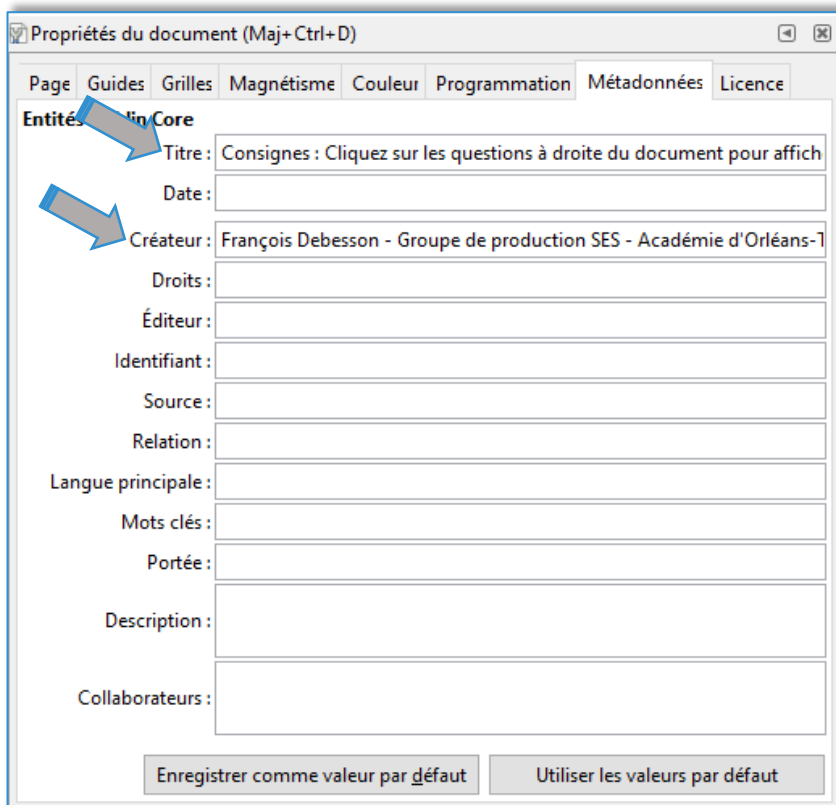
Propriétés du document (Maj+Ctrl+D)

Page | Guides | Grilles | Magnétisme | Couleur | Programmation | Métadonnées | Licence

Entités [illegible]lin Core

Titre : Consignes : Cliquez sur les questions à droite du document pour affich

Date :

Créateur : François Debesson - Groupe de production SES - Académie d'Orléans-T

Droits :

Éditeur :

Identifiant :

Source :

Relation :

Langue principale :

Mots clés :

Portée :

Description :

Collaborateurs :

Enregistrer comme valeur par défaut

Utiliser les valeurs par défaut